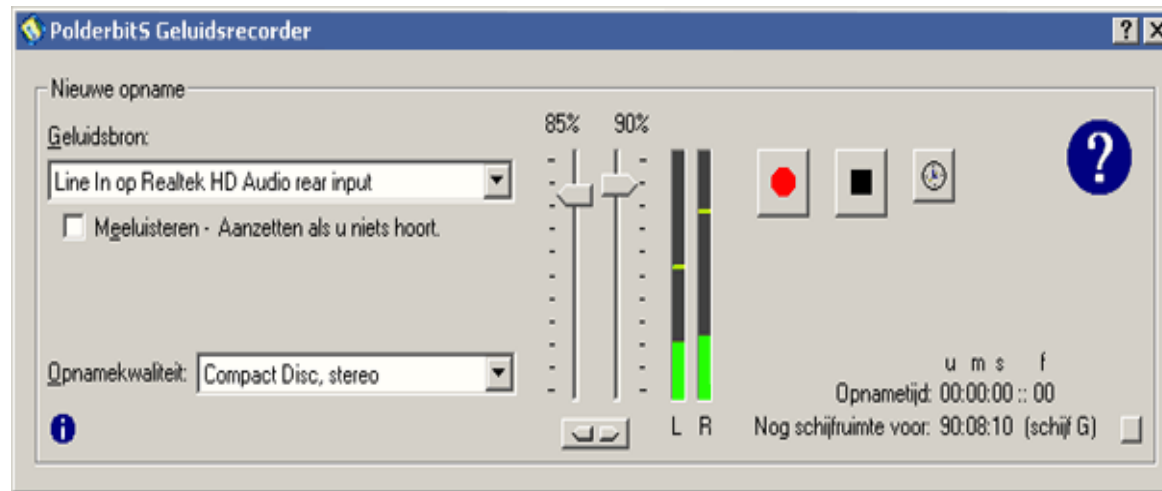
PolderbitS Geluidsrecorder

? X

Nieuwe opname

Geluidsbron:

Line In op Realtek HD Audio rear input

Meeluisteren - Aanzetten als u niets hoort.

Opnamekwaliteit: Compact Disc, stereo

85% 90%

L R

?

u m s f

Opnametijd: 00:00:00 :: 00

Nog schijfruimte voor: 90:08:10 (schijf G)